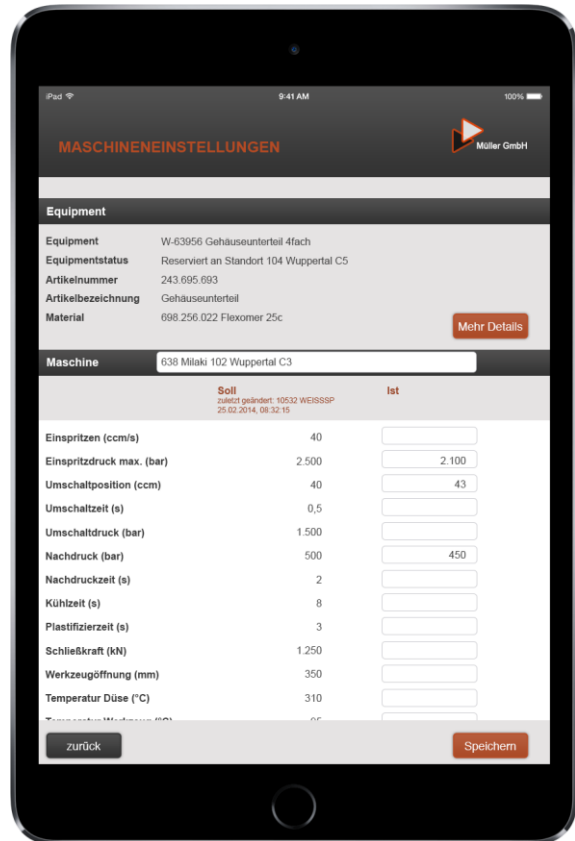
iPad 9:41 AM 100%

MASCHINENEINSTELLUNGEN

Müller GmbH

Equipment

Equipment W-63956 Gehäuseunterteil 4fach
Equipmentstatus Reserviert an Standort 104 Wuppertal C5
Artikelnummer 243.695.693
Artikelbezeichnung Gehäuseunterteil
Material 698.256.022 Flexomer 25c

Mehr Details

Maschine 638 Milaki 102 Wuppertal C3

| | Soll zuletzt geändert: 10532 WEISSSP 25.02.2014, 08:32:15 | Ist |
|---|---|---|
| Einspritzen (ccm/s) | 40 | |
| Einspritzdruck max. (bar) | 2.500 | 2.100 |
| Umschaltposition (ccm) | 40 | 43 |
| Umschaltzeit (s) | 0,5 | |
| Umschaltdruck (bar) | 1.500 | |
| Nachdruck (bar) | 500 | 450 |
| Nachdruckzeit (s) | 2 | |
| Kühlzeit (s) | 8 | |
| Plastifizierzeit (s) | 3 | |
| Schließkraft (kN) | 1.250 | |
| Werkzeugöffnung (mm) | 350 | |
| Temperatur Düse (°C) | 310 | |
| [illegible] | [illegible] | |

zurück

Speichern